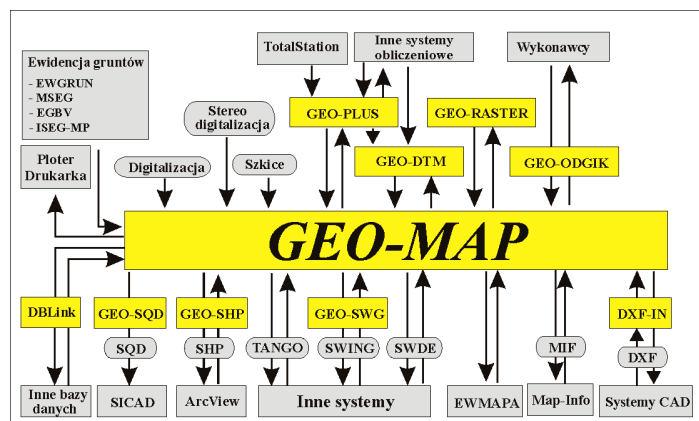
Ewidencja gruntów
- EWGRUN
- MSEG
- EGBV
- ISEG-MP

TotalStation

Inne systemy obliczeniowe

Wykonawcy

Stereo digitalizacja

GEO-PLUS

GEO-RASTER

GEO-DTM

GEO-ODGIK

Ploter Drukarka

Digitalizacja

Szkice

GEO-MAP

DBLink

GEO-SQD

GEO-SHP

GEO-SWG

DXF-IN

SQD

SHP

TANGO

SWING

SWDE

MIF

DXF

Inne bazy danych

SICAD

ArcView

Inne systemy

EWMAPA

Map-Info

Systemy CAD